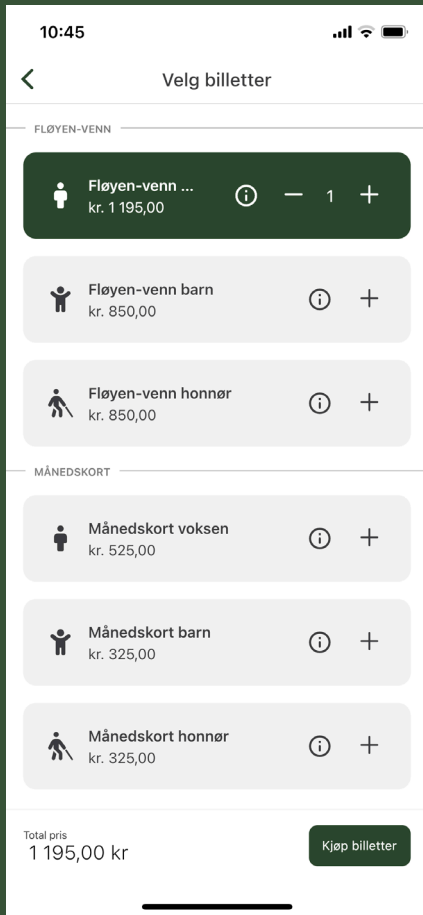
10:45

Velg billetter

FLØYEN-VENN

Fløyen-venn ...
kr. 1 195,00

1

Fløyen-venn barn
kr. 850,00

Fløyen-venn honnør
kr. 850,00

MÅNEDSKORT

Månedskort voksen
kr. 525,00

Månedskort barn
kr. 325,00

Månedskort honnør
kr. 325,00

Total pris
1 195,00 kr

Kjøp billetter